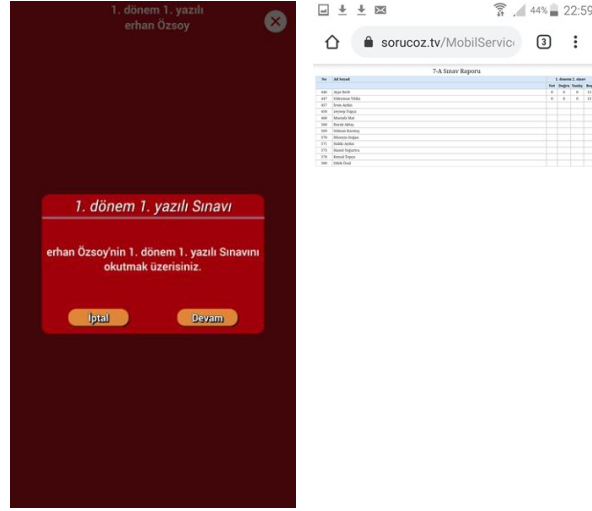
1. dönem 1. yazılı
erhan Özsoy

1. dönem 1. yazılı Sınavı

erhan Özsoy'nin 1. dönem 1. yazılı Sınavını okutmak üzerisiniz.

İptal

Devam

44% 22:59

sorucoz.tv/MobilServic

3

7-A Sınav Raporu

| No | Ad Soyad | 1. dönem 1. sınav | | | |
|---|---|---|---|---|---|
| | | Net | Doğru | Yanlış | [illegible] |
| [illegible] | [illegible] | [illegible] | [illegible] | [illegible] | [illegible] |
| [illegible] | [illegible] | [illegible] | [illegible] | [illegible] | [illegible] |
| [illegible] | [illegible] | | | | |
| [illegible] | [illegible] | | | | |
| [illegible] | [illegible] | | | | |
| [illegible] | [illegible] | | | | |
| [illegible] | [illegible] | | | | |
| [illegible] | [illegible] | | | | |
| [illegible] | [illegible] | | | | |
| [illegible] | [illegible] | | | | |
| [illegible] | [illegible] | | | | |
| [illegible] | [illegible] | | | | |
| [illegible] | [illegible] | | | | |